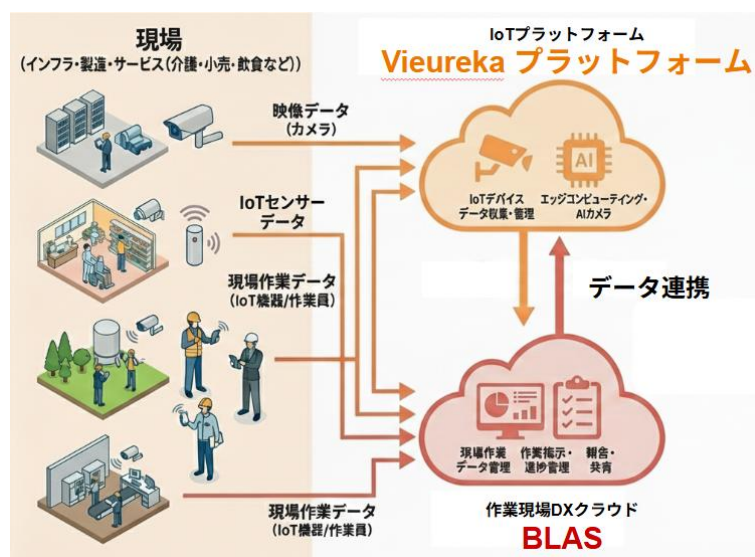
現場
(インフラ・製造・サービス(介護・小売・飲食など))

映像データ
(カメラ)

IoTセンサー
データ

現場作業データ
(IoT機器/作業員)

現場作業データ
(IoT機器/作業員)

IoTプラットフォーム
Vieureka プラットフォーム

AI

IoTデバイス
データ収集・管理

エッジコンピューティング・
AIカメラ

データ連携

現場作業
データ管理

作業指示・
進捗管理

報告・
共有

作業現場DXクラウド
BLAS